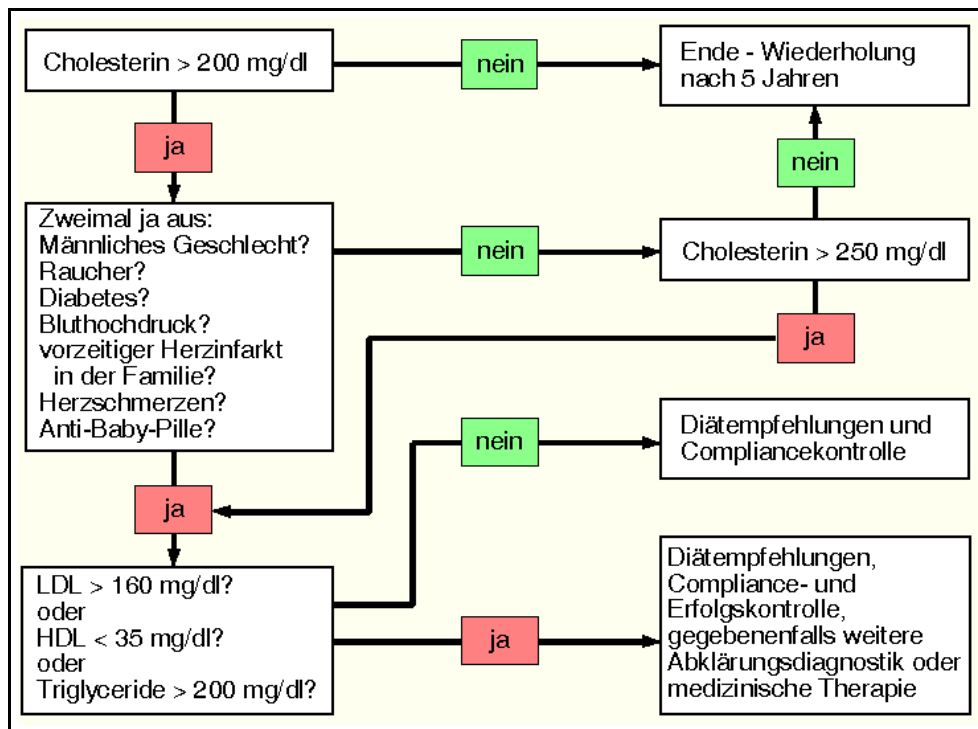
Cholesterin > 200 mg/dl

nein

Ende - Wiederholung nach 5 Jahren

ja

nein

Zweimal ja aus:
Männliches Geschlecht?
Raucher?
Diabetes?
Bluthochdruck?
vorzeitiger Herzinfarkt in der Familie?
Herzschmerzen?
Anti-Baby-Pille?

nein

Cholesterin > 250 mg/dl

ja

nein

Diätempfehlungen und Compliancekontrolle

ja

LDL > 160 mg/dl?
oder
HDL < 35 mg/dl?
oder
Triglyceride > 200 mg/dl?

ja

Diätempfehlungen, Compliance- und Erfolgskontrolle, gegebenenfalls weitere Abklärungsdiagnostik oder medizinische Therapie